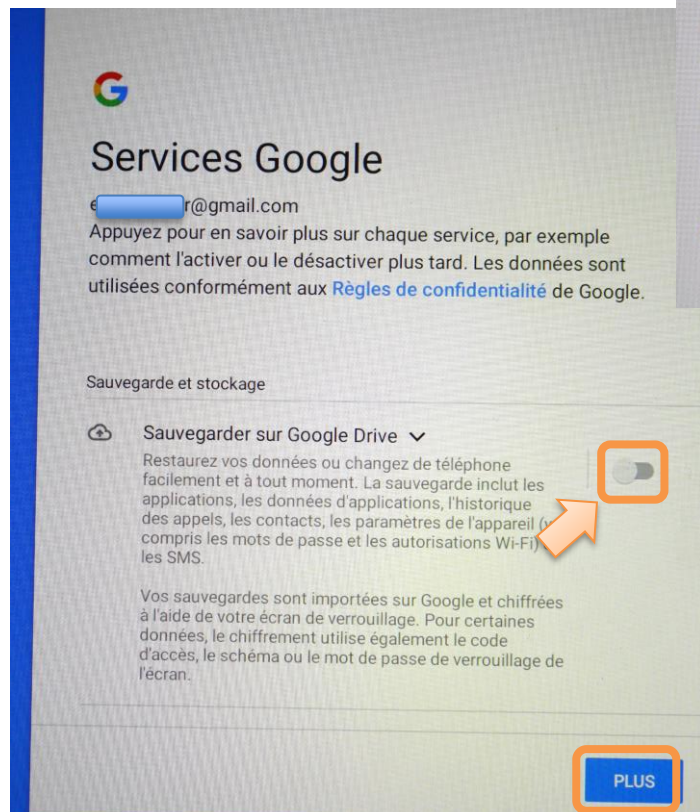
G

Services Google

e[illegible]r@gmail.com

Appuyez pour en savoir plus sur chaque service, par exemple comment l'activer ou le désactiver plus tard. Les données sont utilisées conformément aux Règles de confidentialité de Google.

Sauvegarde et stockage

Sauvegarder sur Google Drive

Restaurez vos données ou changez de téléphone facilement et à tout moment. La sauvegarde inclut les applications, les données d'applications, l'historique des appels, les contacts, les paramètres de l'appareil ([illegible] compris les mots de passe et les autorisations Wi-Fi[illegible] les SMS.

Vos sauvegardes sont importées sur Google et chiffrées à l'aide de votre écran de verrouillage. Pour certaines données, le chiffrement utilise également le code d'accès, le schéma ou le mot de passe de verrouillage de l'écran.

PLUS